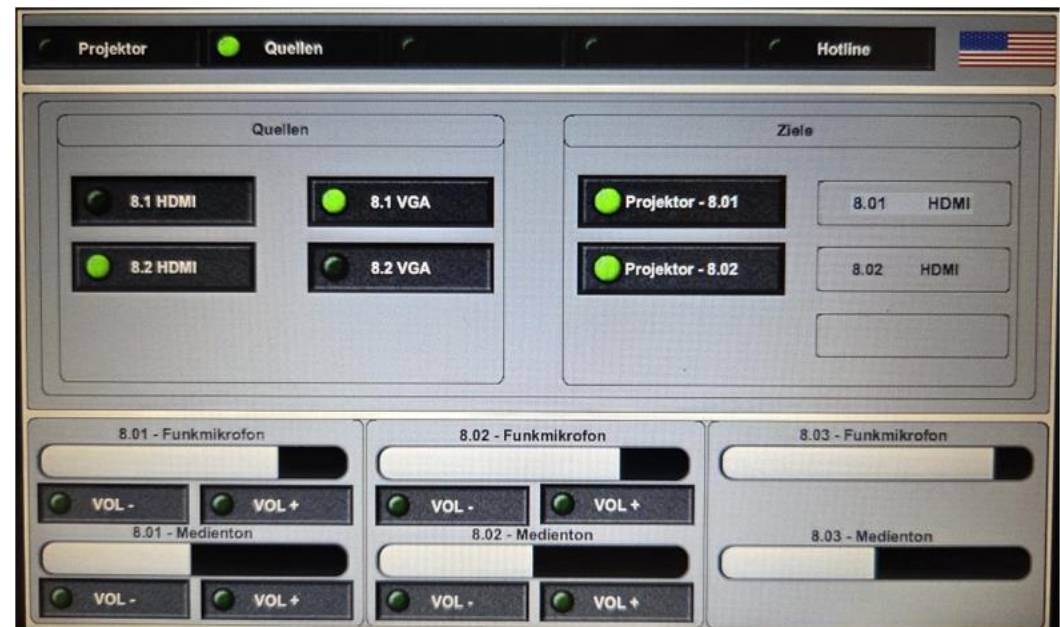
Projektor
Quellen
Hotline

Quellen

8.1 HDMI
8.1 VGA
8.2 HDMI
8.2 VGA

Ziele

Projektor - 8.01
8.01 HDMI
Projektor - 8.02
8.02 HDMI

8.01 - Funkmikrofon
VOL -
VOL +
8.01 - Medienton
VOL -
VOL +

8.02 - Funkmikrofon
VOL -
VOL +
8.02 - Medienton
VOL -
VOL +

8.03 - Funkmikrofon
8.03 - Medienton